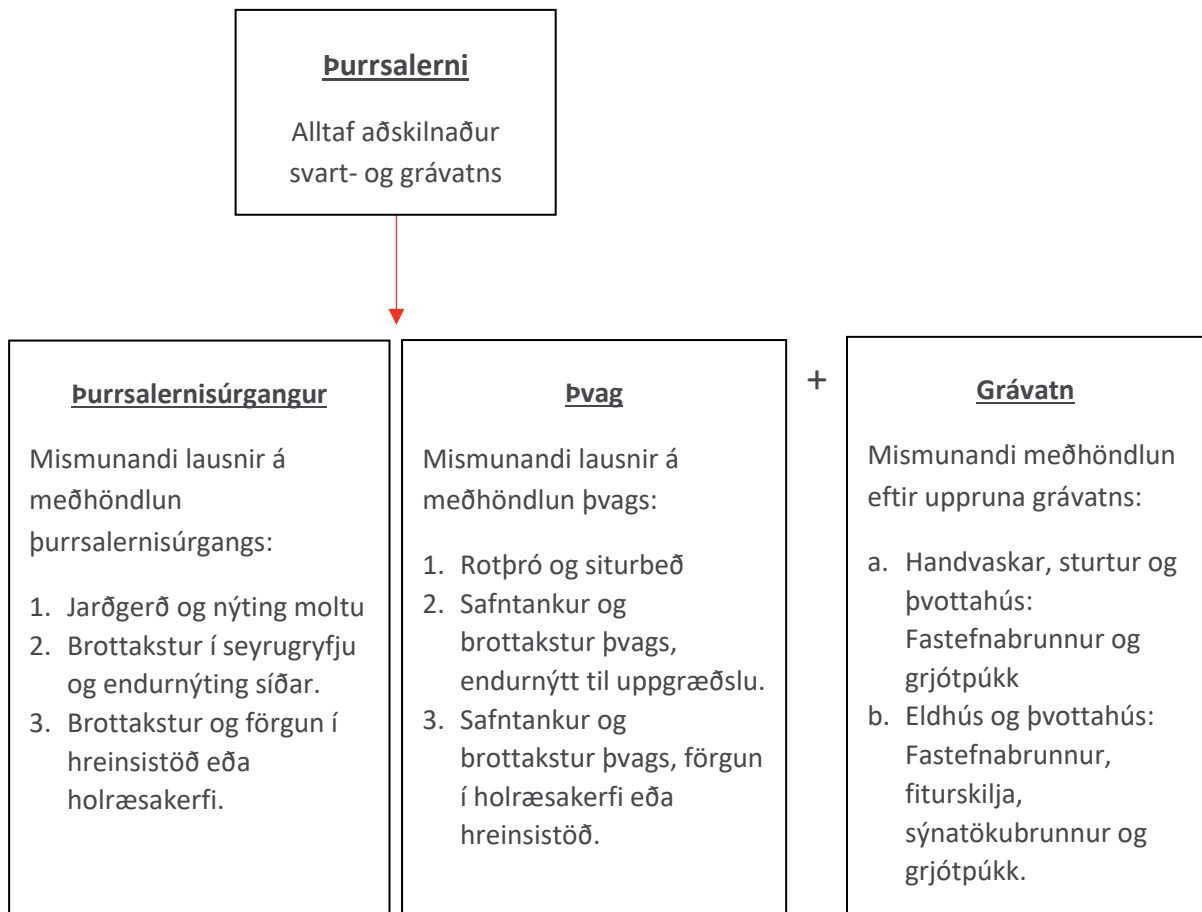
Þurrsalerni

Alltaf aðskilnaður svart- og grávatns

Þurrsalernisúrgangur

Mismunandi lausnir á meðhöndlun þurrsalernisúrgangs:

1. Jarðgerð og nýting moltu
2. Brottakstur í seyrugryfju og endurnýting síðar.
3. Brottakstur og förgun í hreinsistöð eða holræsakerfi.

Þvag

Mismunandi lausnir á meðhöndlun þvags:

1. Rotþró og siturbeð
2. Safntankur og brottakstur þvags, endurnýtt til uppgræðslu.
3. Safntankur og brottakstur þvags, förgun í holræsakerfi eða hreinsistöð.

+

Grávatn

Mismunandi meðhöndlun eftir uppruna grávatns:

a. Handvaskar, sturtur og þvottahús: Fastefnabrunnur og grjótpúkk
b. Eldhús og þvottahús: Fastefnabrunnur, fiturskilja, sýnatökubrunnur og grjótpúkk.